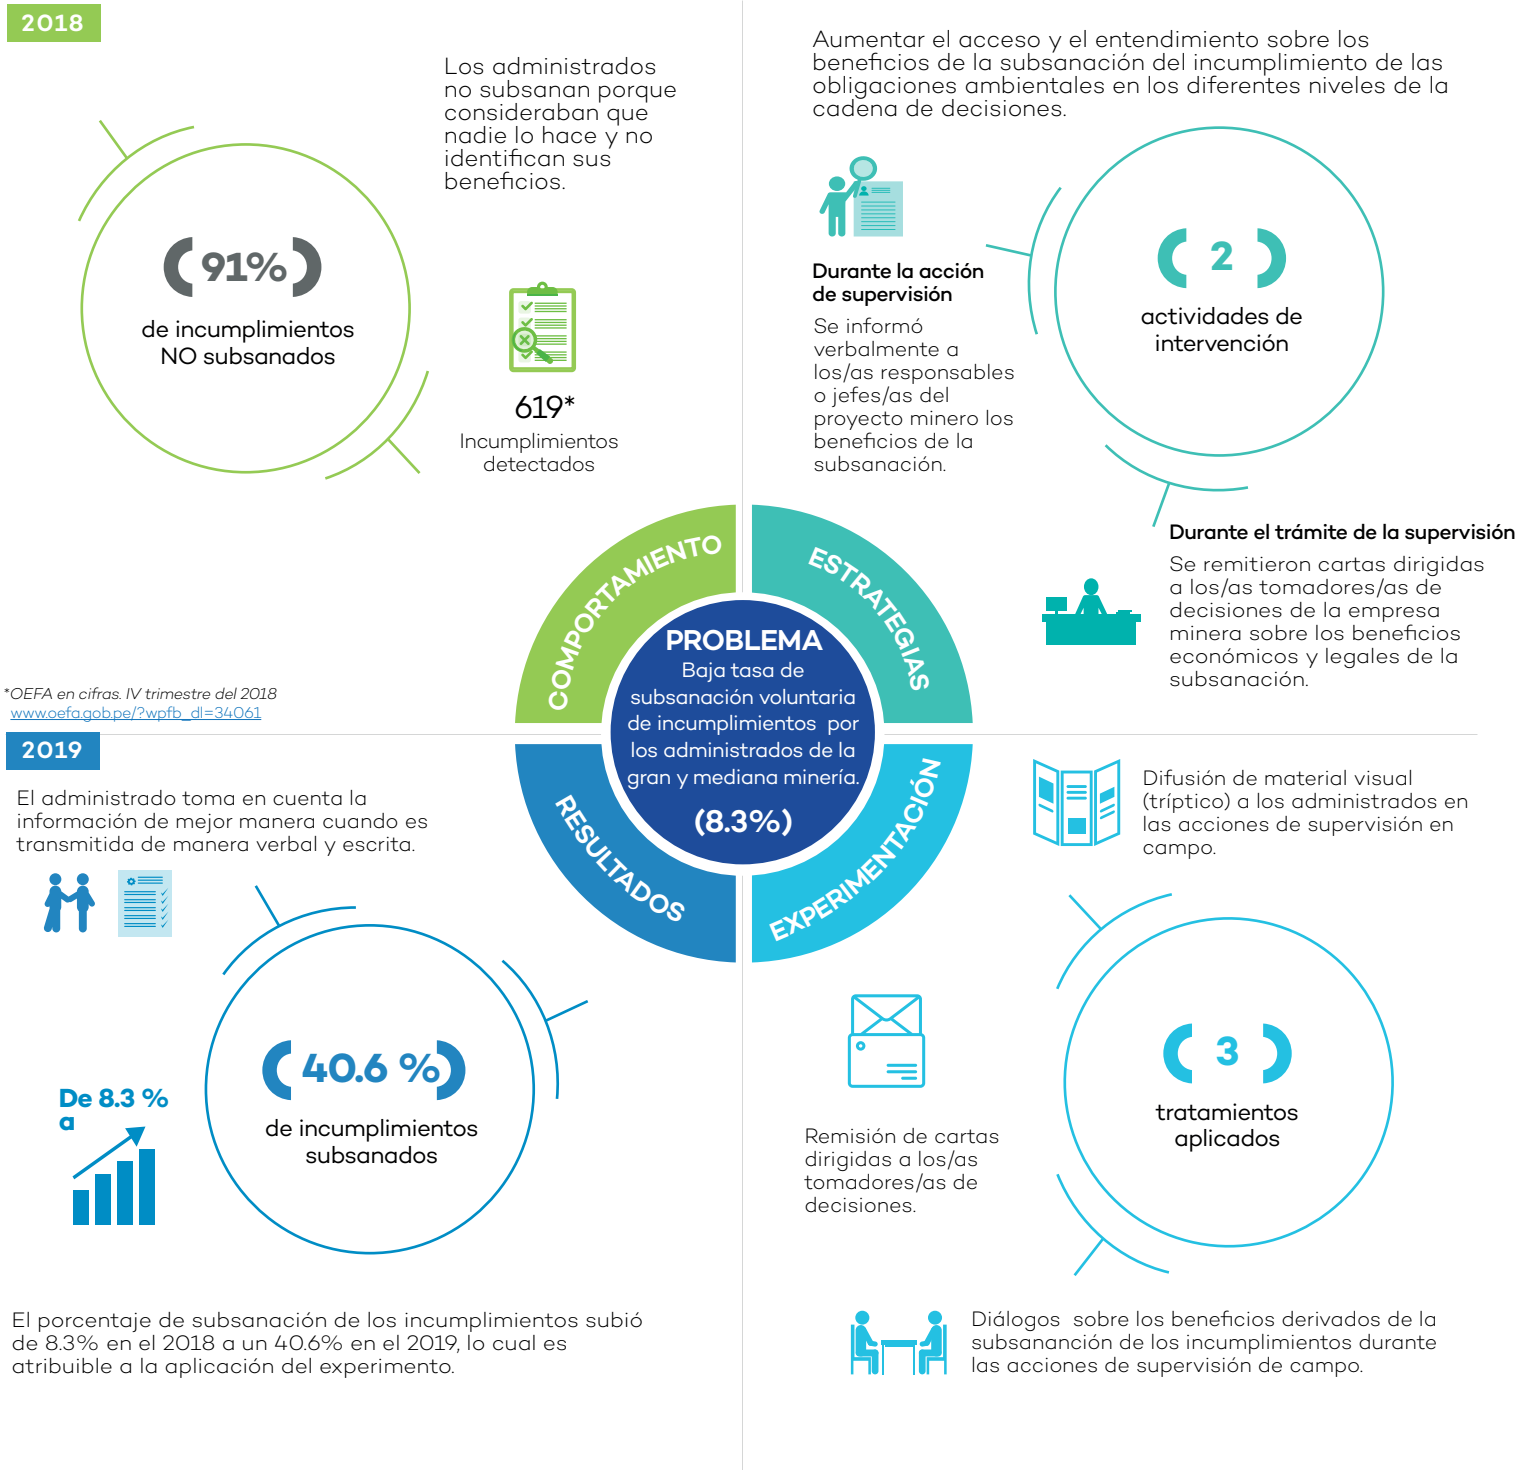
2018

Los administrados no subsanan porque consideraban que nadie lo hace y no identifican sus beneficios.

91%

de incumplimientos NO subsanados

619*

Incumplimientos detectados

Aumentar el acceso y el entendimiento sobre los beneficios de la subsanación del incumplimiento de las obligaciones ambientales en los diferentes niveles de la cadena de decisiones.

**Durante la acción de supervisión**

Se informó verbalmente a los/as responsables o jefes/as del proyecto minero los beneficios de la subsanación.

2

actividades de intervención

**Durante el trámite de la supervisión**

Se remitieron cartas dirigidas a los/as tomadores/as de decisiones de la empresa minera sobre los beneficios económicos y legales de la subsanación.

COMPORTAMIENTO

ESTRATEGIAS

PROBLEMA

Baja tasa de subsanación voluntaria de incumplimientos por los administrados de la gran y mediana minería.

(8.3%)

RESULTADOS

EXPERIMENTACIÓN

*OEFA en cifras. IV trimestre del 2018
www.oefa.gob.pe/?wpfb_dl=34061

2019

El administrado toma en cuenta la información de mejor manera cuando es transmitida de manera verbal y escrita.

Difusión de material visual (tríptico) a los administrados en las acciones de supervisión en campo.

40.6 %

de incumplimientos subsanados

De 8.3 % a

3

tratamientos aplicados

Remisión de cartas dirigidas a los/as tomadores/as de decisiones.

El porcentaje de subsanación de los incumplimientos subió de 8.3% en el 2018 a un 40.6% en el 2019, lo cual es atribuible a la aplicación del experimento.

Diálogos sobre los beneficios derivados de la subsananción de los incumplimientos durante las acciones de supervisión de campo.